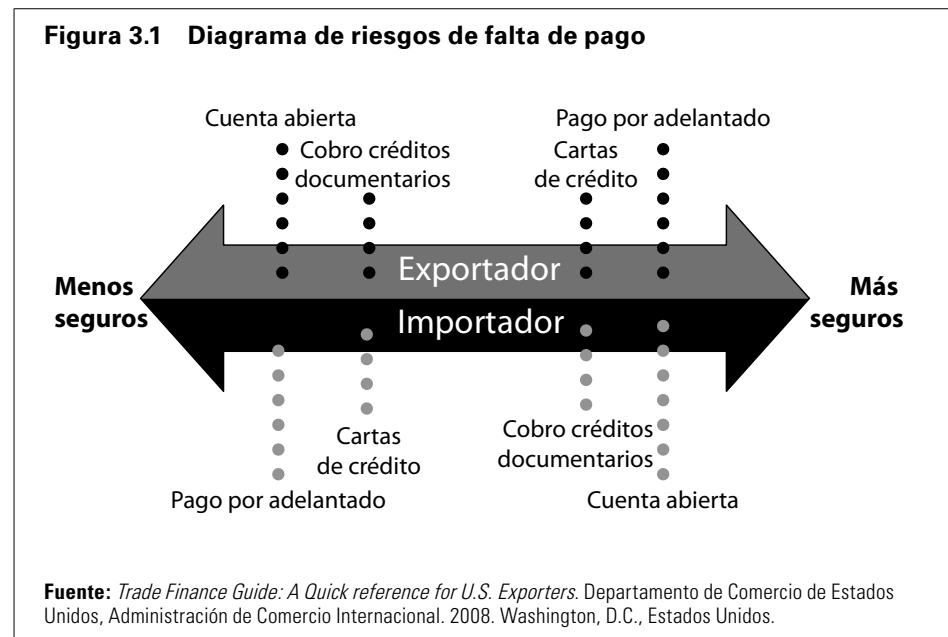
**Figura 3.1 Diagrama de riesgos de falta de pago**

Cuenta abierta

Cobro créditos documentarios

Cartas de crédito

Pago por adelantado

**Menos seguros**

Exportador

Importador

**Más seguros**

Cartas de crédito

Cobro créditos documentarios

Pago por adelantado

Cuenta abierta

**Fuente:** *Trade Finance Guide: A Quick reference for U.S. Exporters*. Departamento de Comercio de Estados Unidos, Administración de Comercio Internacional. 2008. Washington, D.C., Estados Unidos.